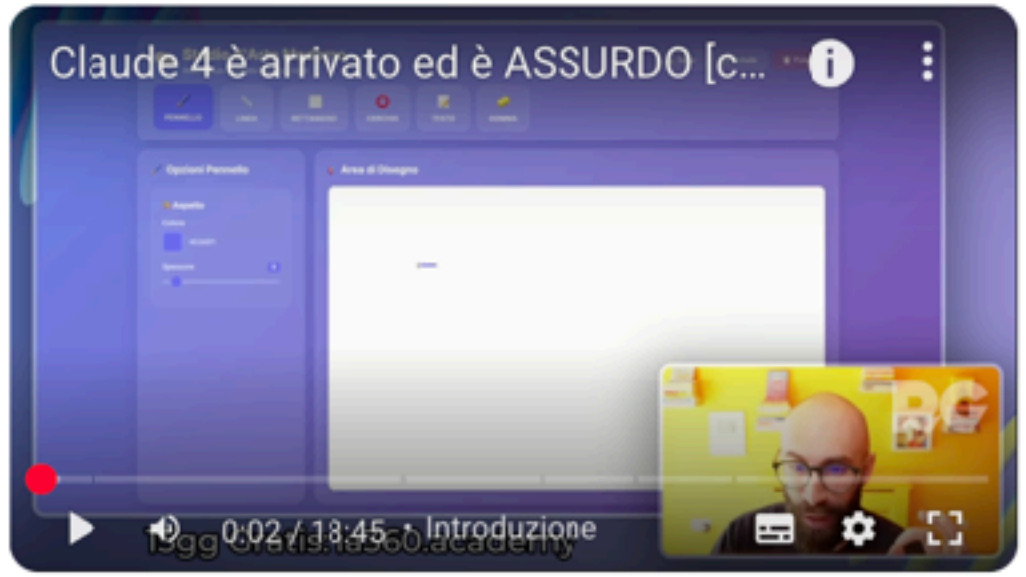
Claude 4 è arrivato ed è ASSURDO [c...

PENNELLO LINEA RETTANGOLO CERCHIO TESTO GOMMA

Opzioni Pennello

Area di Disegno

Aspetto

Colore

Spessore

0:02 / 18:45 • Introduzione

15gg Gratis: ia360.academy